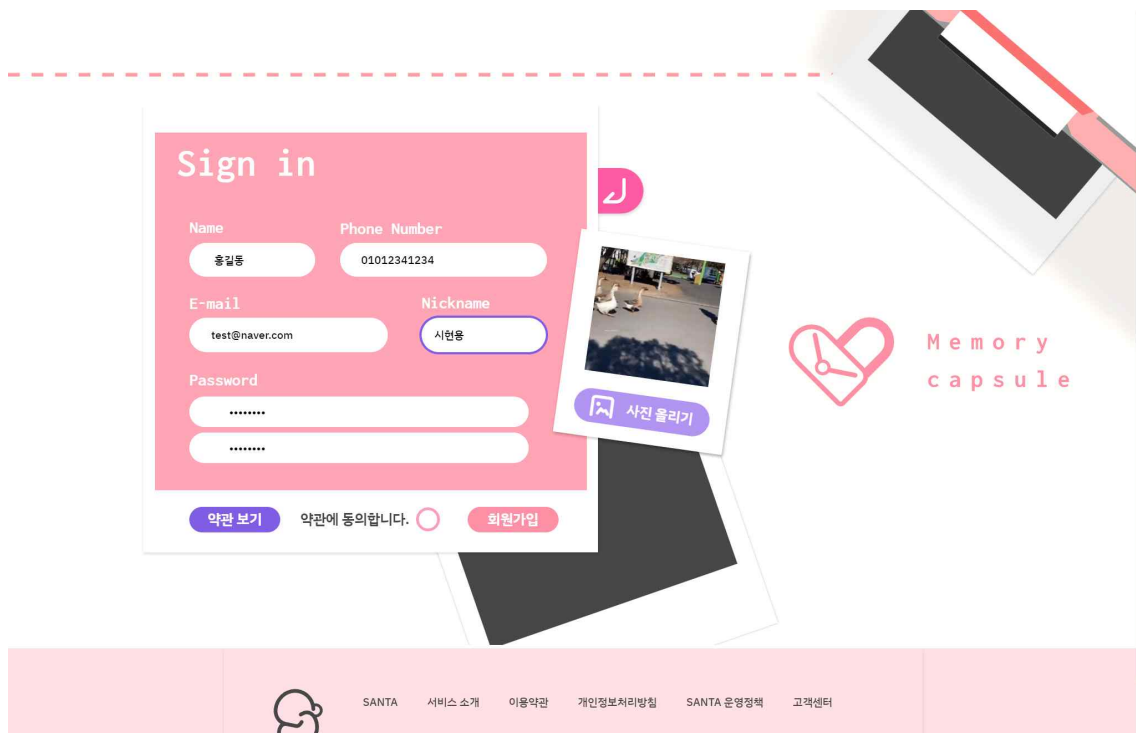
Sign in

Name
홍길동

Phone Number
01012341234

E-mail
test@naver.com

Nickname
시현용

Password
••••••••
••••••••

약관 보기 약관에 동의합니다. 회원가입

사진 올리기

Memory capsule

SANTA 서비스 소개 이용약관 개인정보처리방침 SANTA 운영정책 고객센터